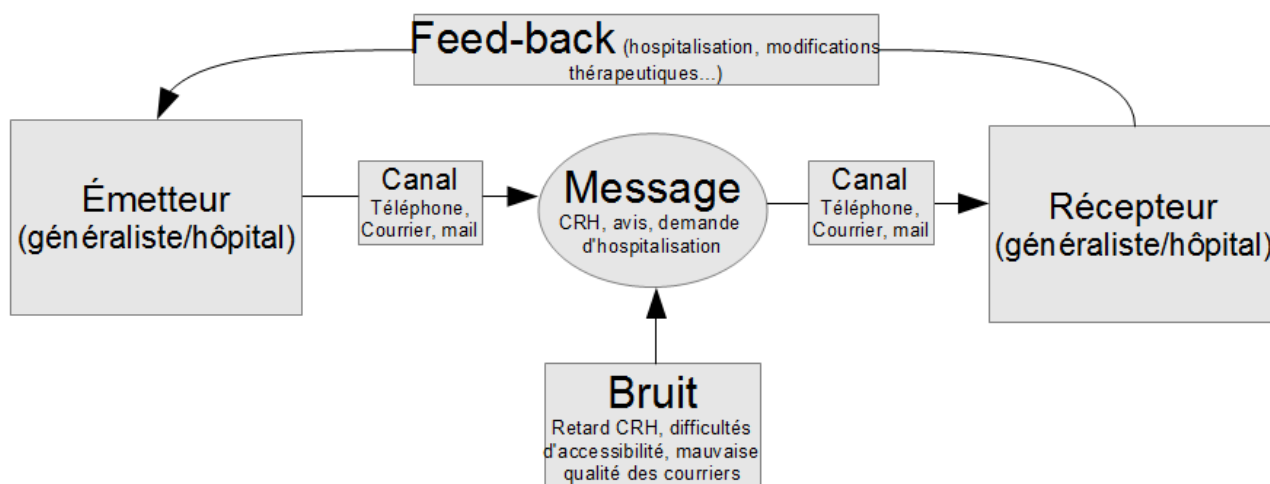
Feed-back (hospitalisation, modifications thérapeutiques...)

Émetteur (généraliste/hôpital)

Canal
Téléphone, Courrier, mail

Message
CRH, avis, demande d'hospitalisation

Canal
Téléphone, Courrier, mail

Récepteur (généraliste/hôpital)

Bruit
Retard CRH, difficultés d'accessibilité, mauvaise qualité des courriers